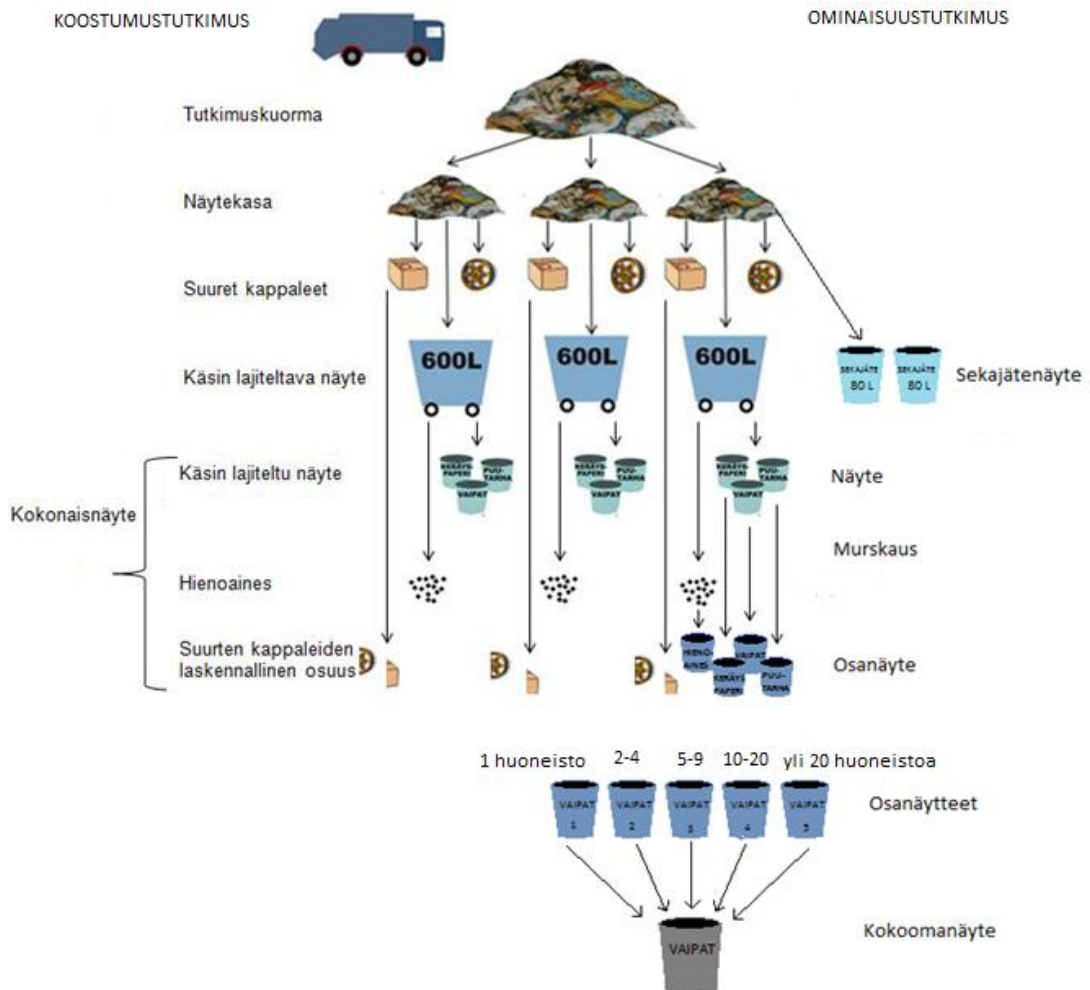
KOOSTUMUSTUTKIMUS

OMINAISUUSTUTKIMUS

Tutkimuskuorma

Näytekasa

Suuret kappaleet

Käsin lajiteltava näyte

600L

600L

600L

SEKAJÄTE 80 L

SEKAJÄTE 80 L

Sekajätenäyte

Kokonaisnäyte

Käsin lajiteltu näyte

KERÄYS-PAPERI

PUU-TARHA

VAIPAT

KERÄYS-PAPERI

PUU-TARHA

VAIPAT

KERÄYS-PAPERI

PUU-TARHA

VAIPAT

Näyte

Murskaus

Hienoaines

Suurten kappaleiden laskennallinen osuus

HIENO-AINES

VAIPAT

KERÄYS-PAPERI

PUU-TARHA

Osanäyte

1 huoneisto

2-4

5-9

10-20

yli 20 huoneistoa

VAIPAT 1

VAIPAT 2

VAIPAT 3

VAIPAT 4

VAIPAT 5

Osanäytteet

VAIPAT

Kokoomanäyte